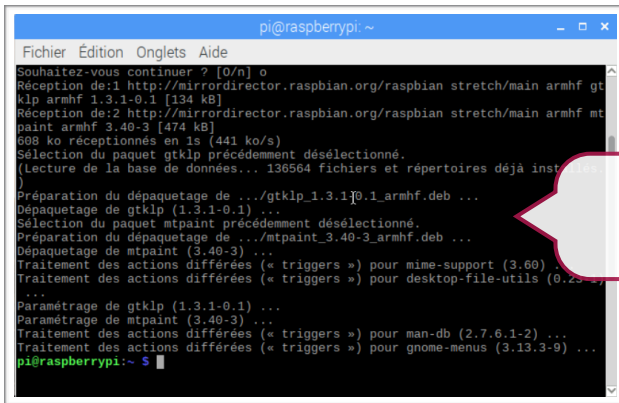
pi@raspberrypi: ~

Fichier Édition Onglets Aide

Souhaitez-vous continuer ? [O/n] o
Réception de:1 http://mirrordirector.raspbian.org/raspbian stretch/main armhf gtklp armhf 1.3.1-0.1 [134 kB]
Réception de:2 http://mirrordirector.raspbian.org/raspbian stretch/main armhf mtpaint armhf 3.40-3 [474 kB]
608 ko réceptionnés en 1s (441 ko/s)
Sélection du paquet gtklp précédemment désélectionné.
(Lecture de la base de données... 136564 fichiers et répertoires déjà installés.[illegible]
Préparation du dépaquetage de .../gtklp_1.3.1-0.1_armhf.deb ...
Dépaquetage de gtklp (1.3.1-0.1) ...
Sélection du paquet mtpaint précédemment désélectionné.
Préparation du dépaquetage de .../mtpaint_3.40-3_armhf.deb ...
Dépaquetage de mtpaint (3.40-3) ...
Traitement des actions différées (« triggers ») pour mime-support (3.60) ...
Traitement des actions différées (« triggers ») pour desktop-file-utils (0.23-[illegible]
...
Paramétrage de gtklp (1.3.1-0.1) ...
Paramétrage de mtpaint (3.40-3) ...
Traitement des actions différées (« triggers ») pour man-db (2.7.6.1-2) ...
Traitement des actions différées (« triggers ») pour gnome-menus (3.13.3-9) ...
pi@raspberrypi:~ $